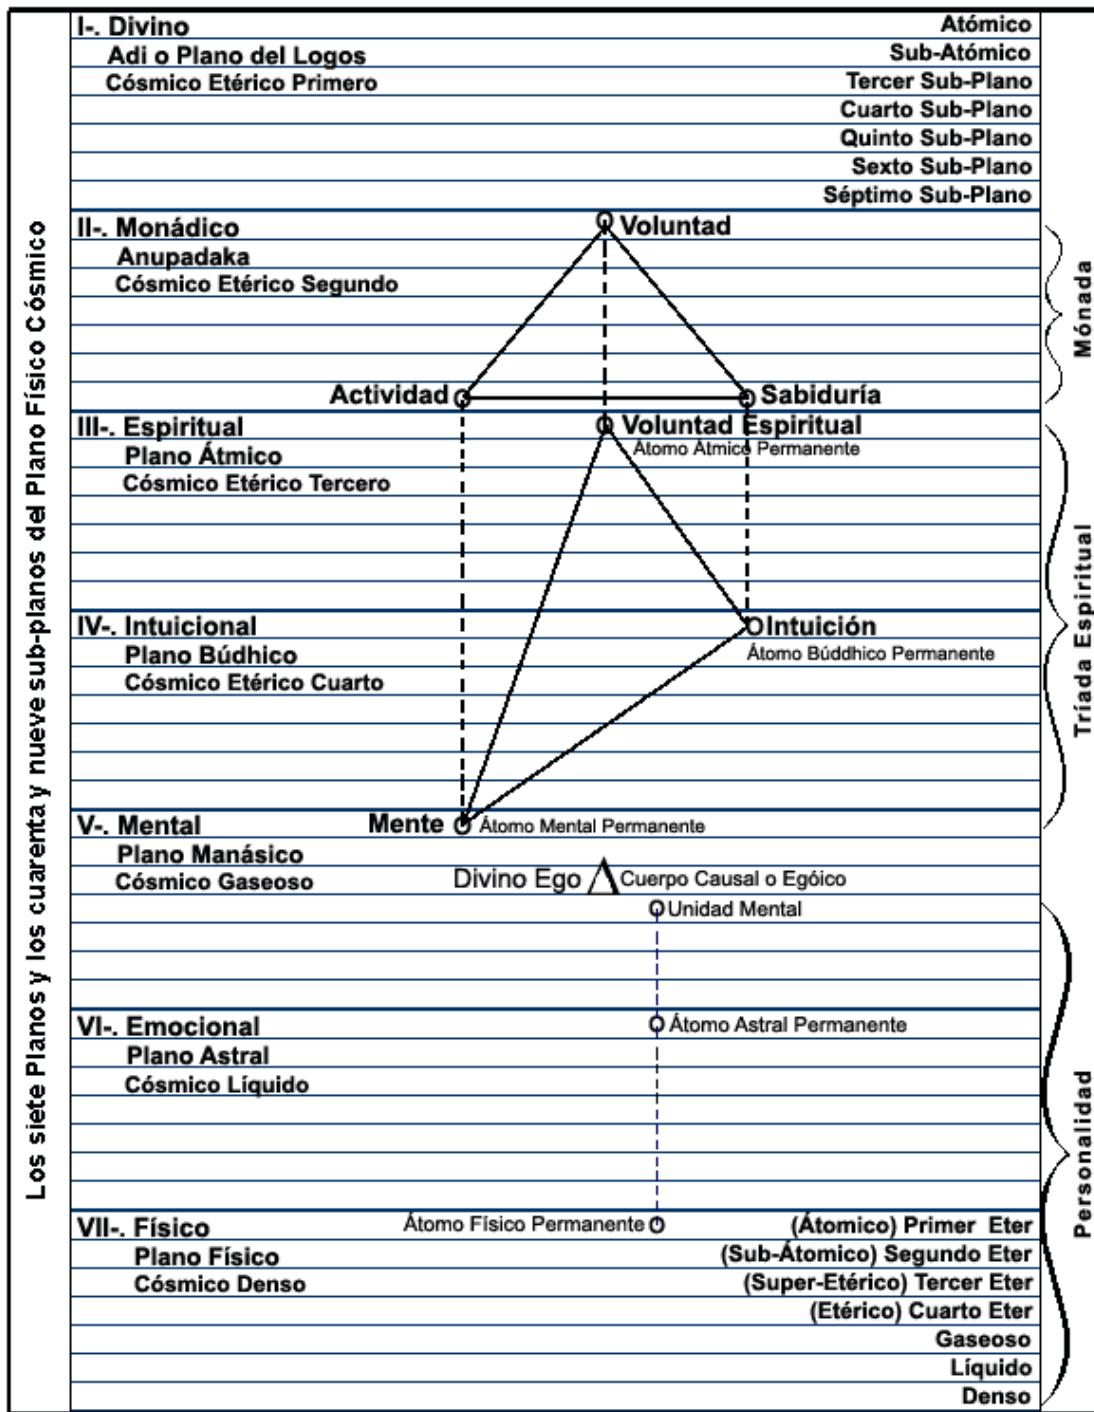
Los siete Planos y los cuarenta y nueve sub-planos del Plano Físico Cósmico

I-. Divino
Adi o Plano del Logos
Cósmico Etérico Primero

Atómico
Sub-Atómico
Tercer Sub-Plano
Cuarto Sub-Plano
Quinto Sub-Plano
Sexto Sub-Plano
Séptimo Sub-Plano

II-. Monádico
Anupadaka
Cósmico Etérico Segundo

Voluntad
Actividad
Sabiduría

Mónada

III-. Espiritual
Plano Átmico
Cósmico Etérico Tercero

Voluntad Espiritual
Átomo Átmico Permanente

IV-. Intuicional
Plano Búdhico
Cósmico Etérico Cuarto

Intuición
Átomo Búddhico Permanente

Tríada Espiritual

V-. Mental
Plano Manásico
Cósmico Gaseoso

Mente
Átomo Mental Permanente
Divino Ego
Cuerpo Causal o Egóico
Unidad Mental

VI-. Emocional
Plano Astral
Cósmico Líquido

Átomo Astral Permanente

VII-. Físico
Plano Físico
Cósmico Denso

Átomo Físico Permanente

(Átomico) Primer Eter
(Sub-Átomico) Segundo Eter
(Super-Etérico) Tercer Eter
(Etérico) Cuarto Eter
Gaseoso
Líquido
Denso

Personalidad